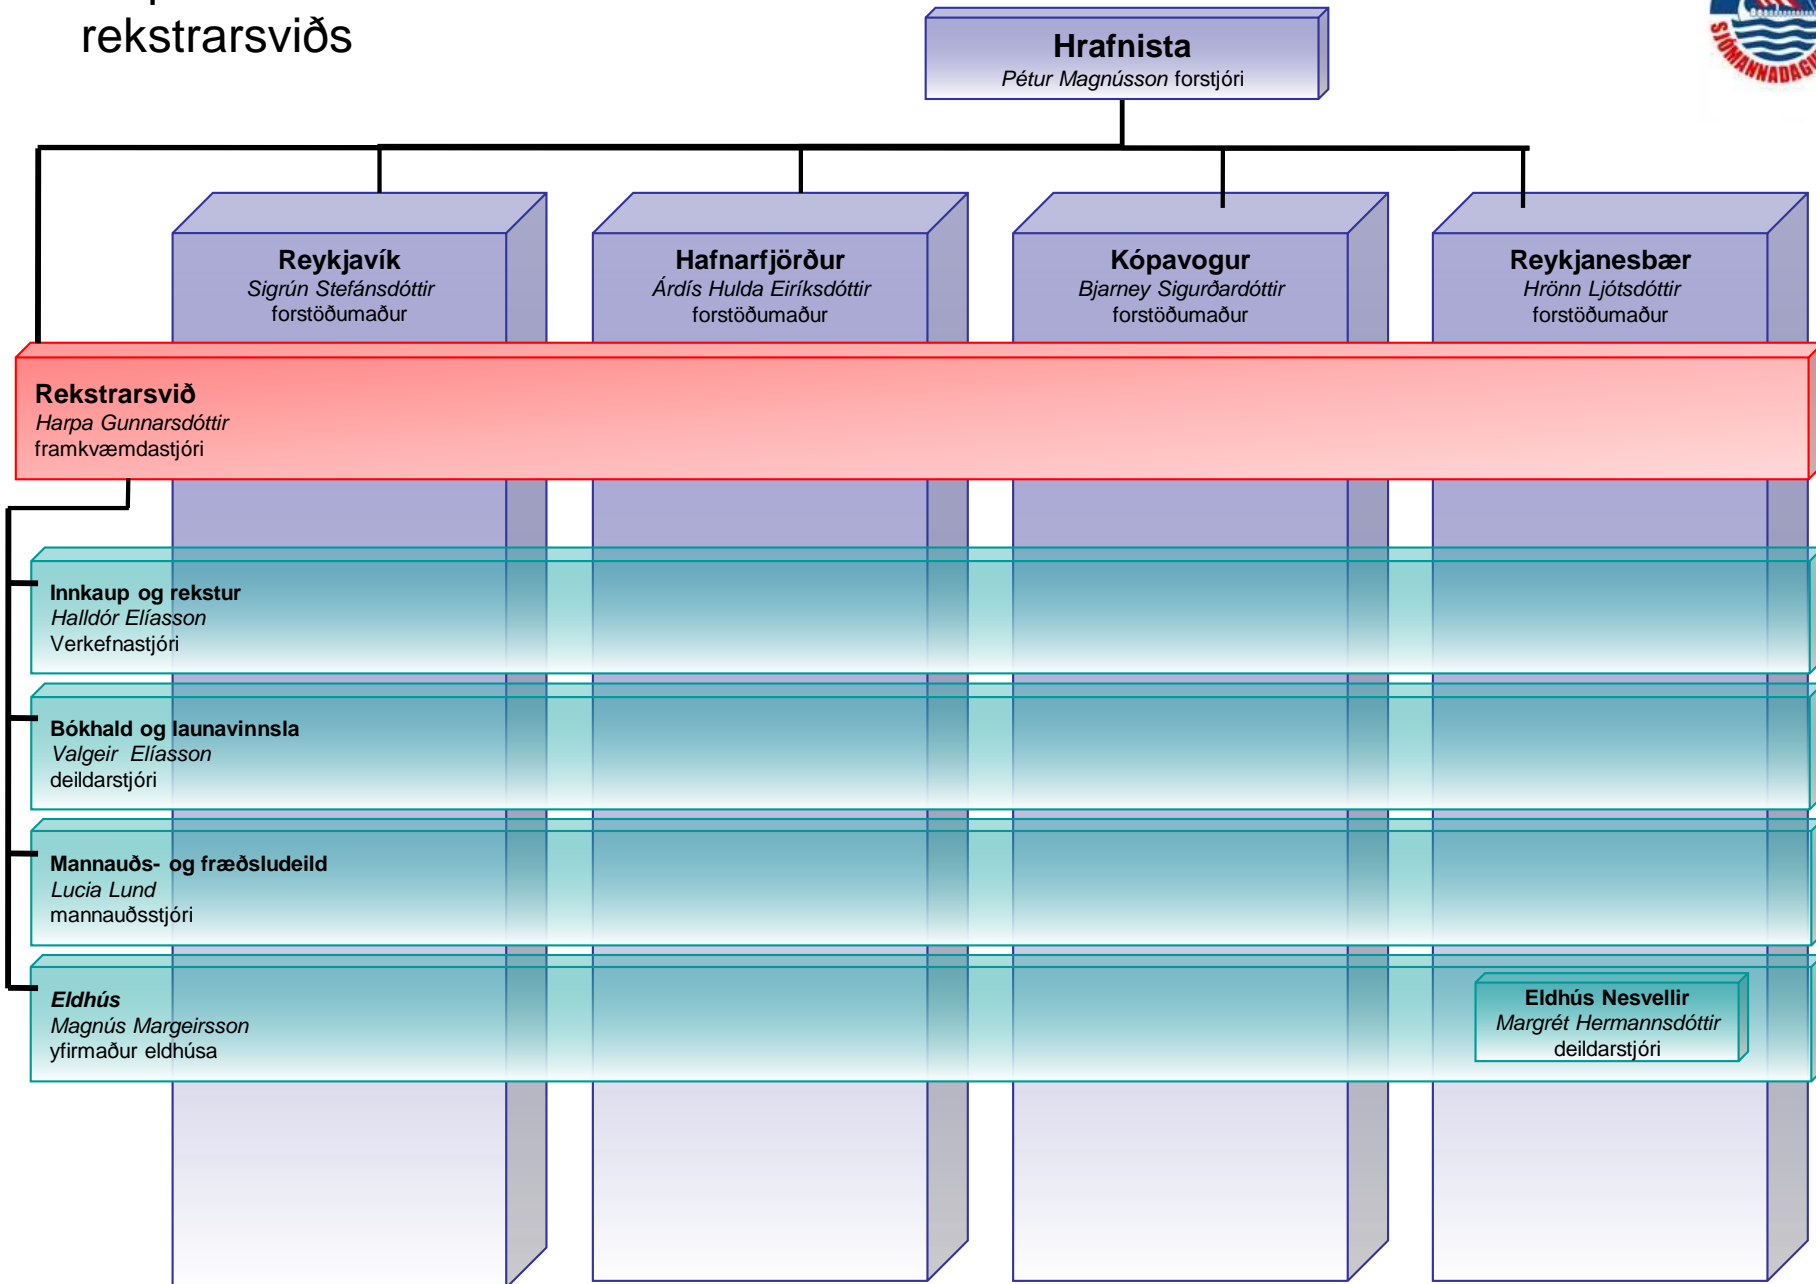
rekstrarsviðs

Hrafnista
Pétur Magnússon forstjóri

Reykjavík
Sigrún Stefánsdóttir
forstöðumaður

Hafnarfjörður
Árdís Hulda Eiríksdóttir
forstöðumaður

Kópavogur
Bjarney Sigurðardóttir
forstöðumaður

Reykjanesbær
Hrönn Ljótsdóttir
forstöðumaður

Rekstrarsvið
Harpa Gunnarsdóttir
framkvæmdastjóri

Innkaup og rekstur
Halldór Elíasson
Verkefnastjóri

Bókhald og launavinnsla
Valgeir Elíasson
deildarstjóri

Mannauðs- og fræðsludeild
Lucia Lund
mannauðsstjóri

Eldhús
Magnús Margeirsson
yfirmaður eldhúsa

Eldhús Nesvellir
Margrét Hermannsdóttir
deildarstjóri

SJÓMANNADAG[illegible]